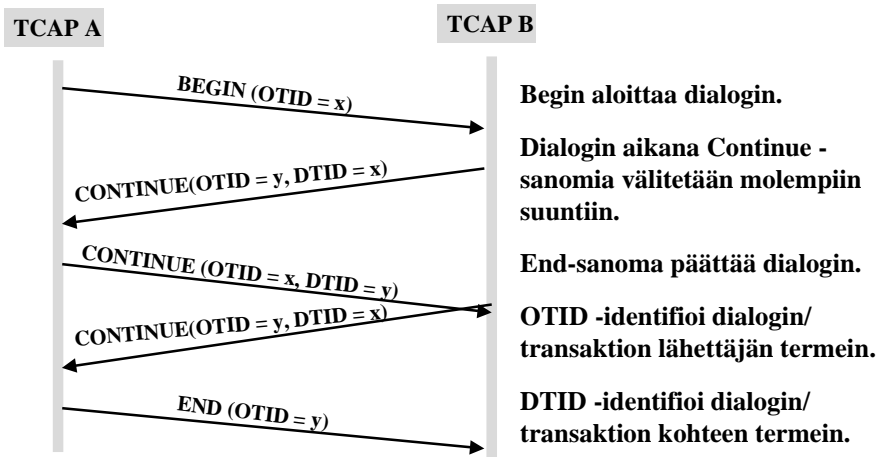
TCAP A

TCAP B

BEGIN (OTID = x)

CONTINUE(OTID = y, DTID = x)

CONTINUE (OTID = x, DTID = y)

CONTINUE(OTID = y, DTID = x)

END (OTID = y)

Begin aloittaa dialogin.

Dialogin aikana Continue -sanomia välitetään molempiin suuntiin.

End-sanoma päättää dialogin.

OTID -identifioi dialogin/ transaktion lähettäjän termein.

DTID -identifioi dialogin/ transaktion kohteen termein.